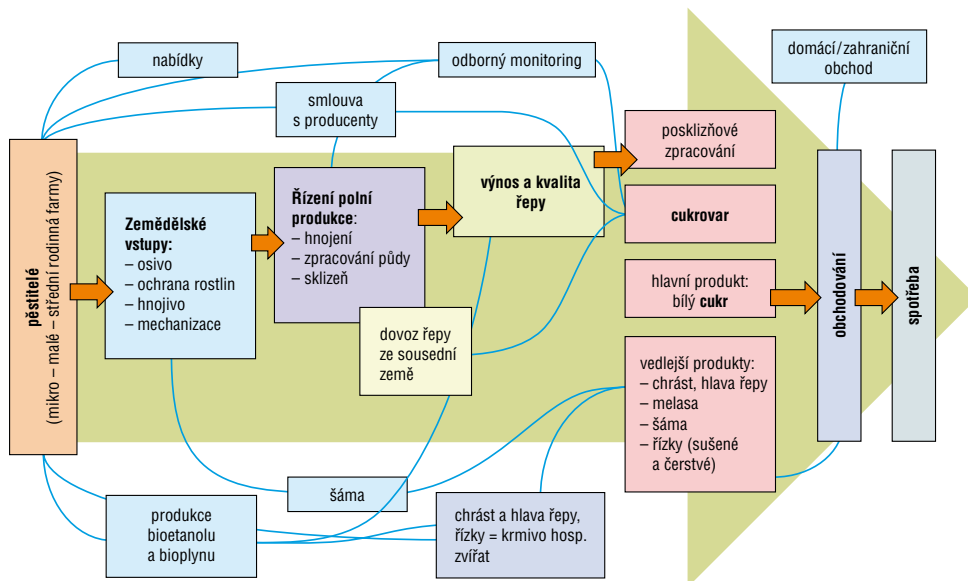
nabídky

odborný monitoring

smlouva s producenty

domácí/zahraniční obchod

pěstitelé (mikro – malé – střední rodinná farmy)

Zemědělské vstupy:
– osivo
– ochrana rostlin
– hnojivo
– mechanizace

Řízení polní produkce:
– hnojení
– zpracování půdy
– sklizeň

výnos a kvalita řepy

dovoz řepy ze sousední země

posklizňové zpracování

cukrovar

hlavní produkt: bílý cukr

vedlejší produkty:
– chrást, hlava řepy
– melasa
– šáma
– řízky (sušené a čerstvé)

obchodování

spotřeba

šáma

produkce bioetanolu a bioplynu

chrást a hlava řepy, řízky = krmivo hosp. zvířat